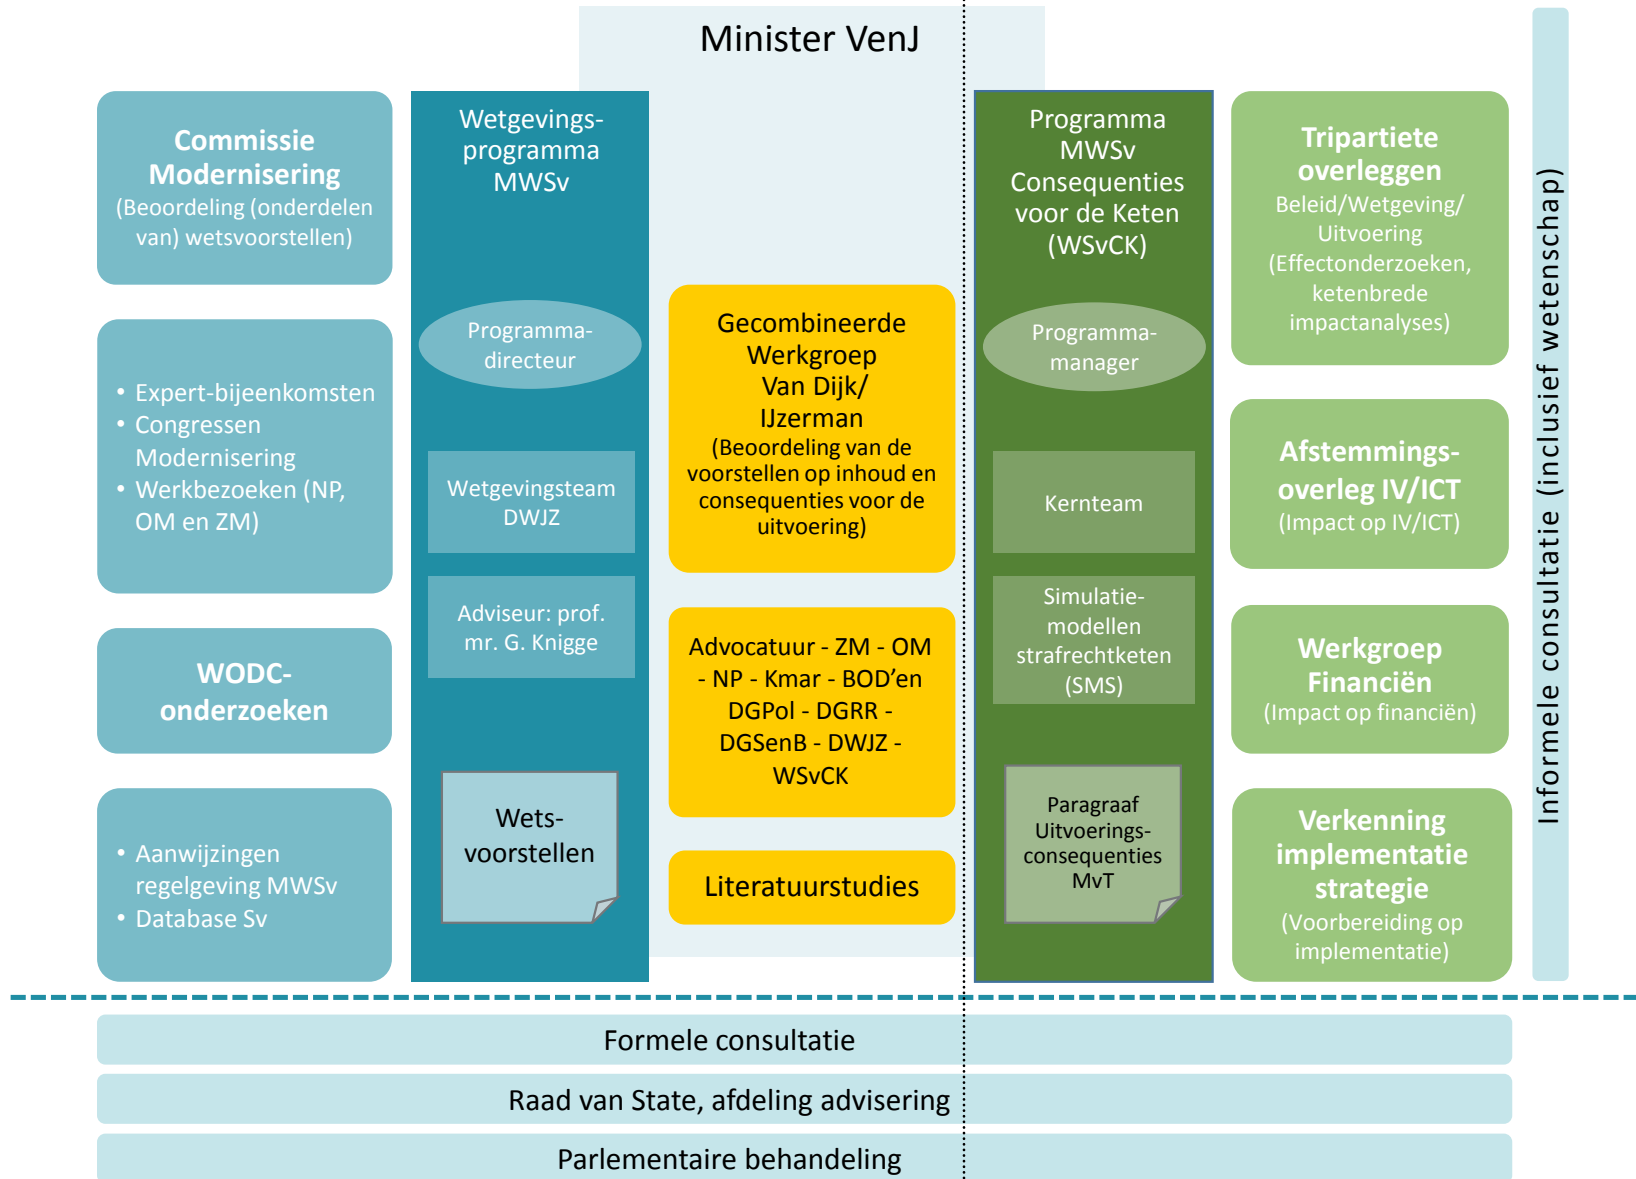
Minister VenJ

Commissie Modernisering
(Beoordeling (onderdelen van) wetsvoorstellen)

• Expert-bijeenkomsten
• Congressen Modernisering
• Werkbezoeken (NP, OM en ZM)

WODC-onderzoeken

• Aanwijzingen regelgeving MWSv
• Database Sv

Wetgevings-programma MWSv

Programma-directeur

Wetgevingsteam DWJZ

Adviseur: prof. mr. G. Knigge

Wets-voorstellen

Gecombineerde Werkgroep Van Dijk/ IJzerman
(Beoordeling van de voorstellen op inhoud en consequenties voor de uitvoering)

Advocatuur - ZM - OM - NP - Kmar - BOD'en DGPol - DGRR - DGSenB - DWJZ - WSvCK

Literatuurstudies

Programma MWSv Consequenties voor de Keten (WSvCK)

Programma-manager

Kernteam

Simulatie-modellen strafrechtketen (SMS)

Paragraaf Uitvoerings-consequenties MvT

Tripartiete overleggen
Beleid/Wetgeving/ Uitvoering
(Effectonderzoeken, ketenbrede impactanalyses)

Afstemmings-overleg IV/ICT
(Impact op IV/ICT)

Werkgroep Financiën
(Impact op financiën)

Verkenning implementatie strategie
(Voorbereiding op implementatie)

Informele consultatie (inclusief wetenschap)

Formele consultatie

Raad van State, afdeling advisering

Parlementaire behandeling